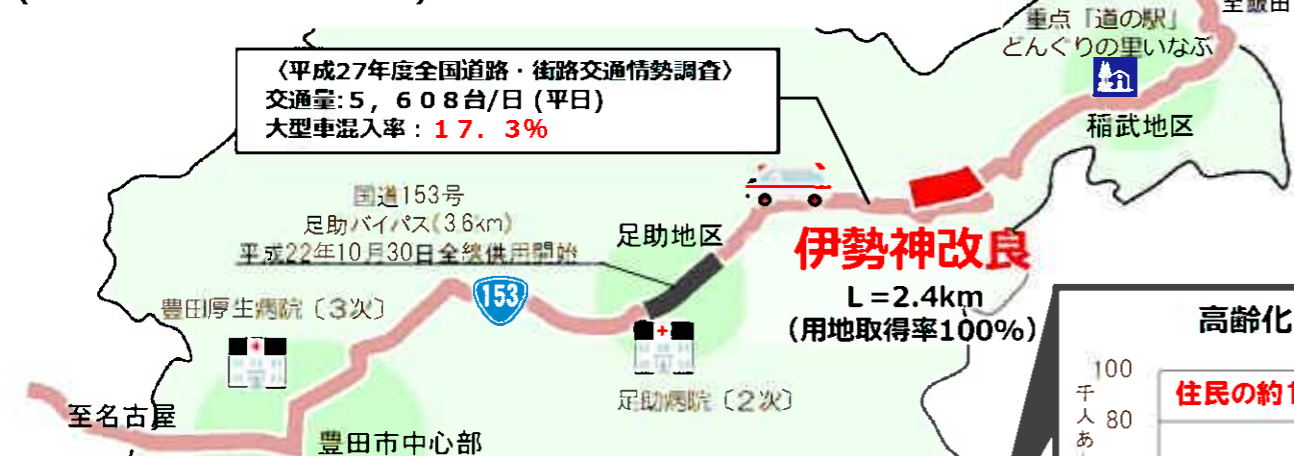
重点「道の駅」
どんぐりの里いなぶ

至飯田

〈平成27年度全国道路・街路交通情勢調査〉
交通量:5,608台/日 (平日)
大型車混入率：17.3%

稲武地区

国道153号
足助バイパス(3.6km)
平成22年10月30日全線供用開始

足助地区

伊勢神改良

L＝2.4km
（用地取得率100%）

153

豊田厚生病院〔3次〕

足助病院〔2次〕

至名古屋

豊田市中心部

高齢化

100
80
千人あ

住民の約